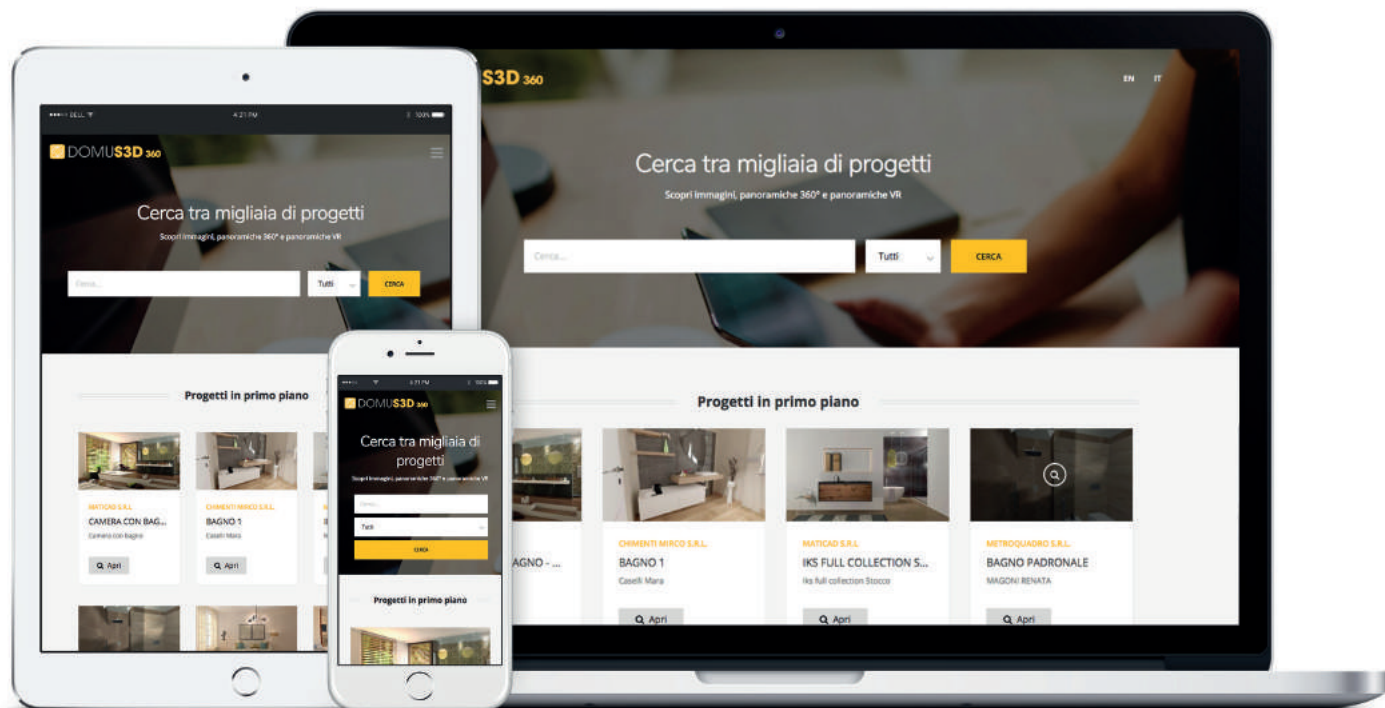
S3D 360

EN IT

Cerca tra migliaia di progetti

Scopri immagini, panoramiche 360° e panoramiche VR

Cerca...

Tutti

CERCA

Progetti in primo piano

AGNO - ...

CHIMENTI MIRCO S.R.L.

BAGNO 1

Caselli Mara

Apri

MATICAD S.R.L.

IKS FULL COLLECTION S...

Iks full collection Stocco

Apri

METROQUADRO S.R.L.

BAGNO PADRONALE

MAGONI RENATA

Apri

••••• BELL 4:21 PM 100%

DOMUS3D 360

Cerca tra migliaia di progetti

Scopri immagini, panoramiche 360° e panoramiche VR

Cerca...

Tutti

CERCA

Progetti in primo piano

MATICAD S.R.L.

CAMERA CON BAG...

Camera con bagno

Apri

CHIMENTI MIRCO S.R.L.

BAGNO 1

Caselli Mara

Apri

4:21 PM 100%

DOMUS3D 360

Cerca tra migliaia di progetti

Scopri immagini, panoramiche 360° e panoramiche VR

Cerca...

Tutti

CERCA

Progetti in primo piano